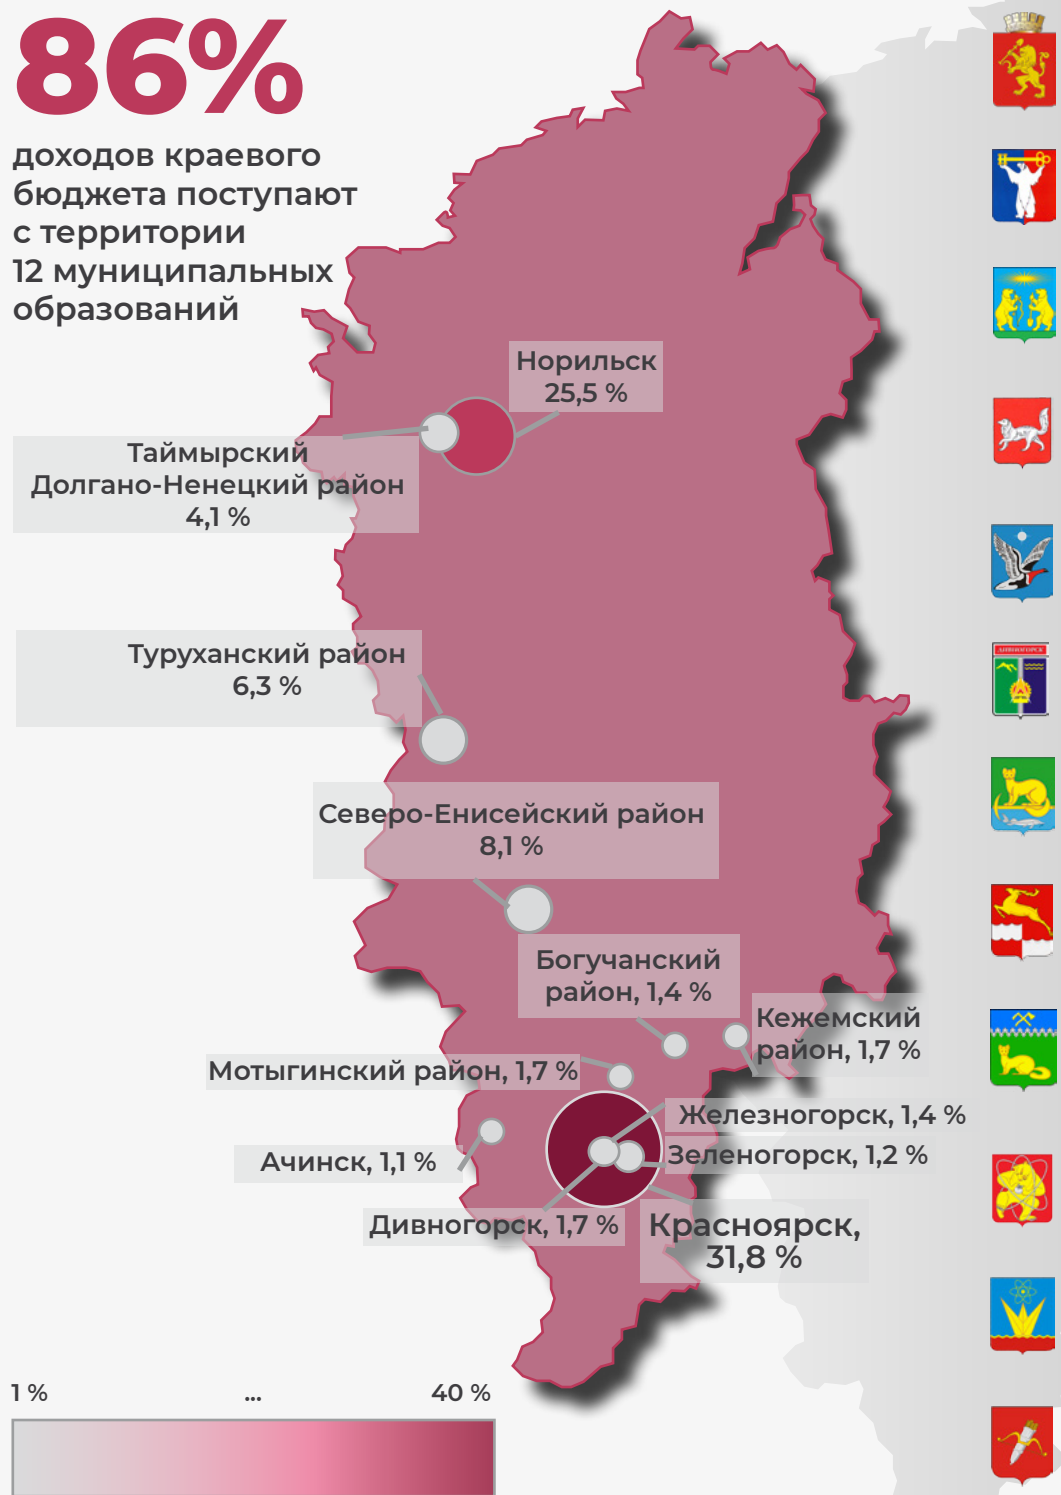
86%

доходов краевого бюджета поступают с территории 12 муниципальных образований

Норильск
25,5 %

Таймырский Долгано-Ненецкий район
4,1 %

Туруханский район
6,3 %

Северо-Енисейский район
8,1 %

Богучанский район, 1,4 %

Кежемский район, 1,7 %

Мотыгинский район, 1,7 %

Железногорск, 1,4 %

Ачинск, 1,1 %

Зеленогорск, 1,2 %

Дивногорск, 1,7 %

Красноярск,
31,8 %

1 %
...
40 %